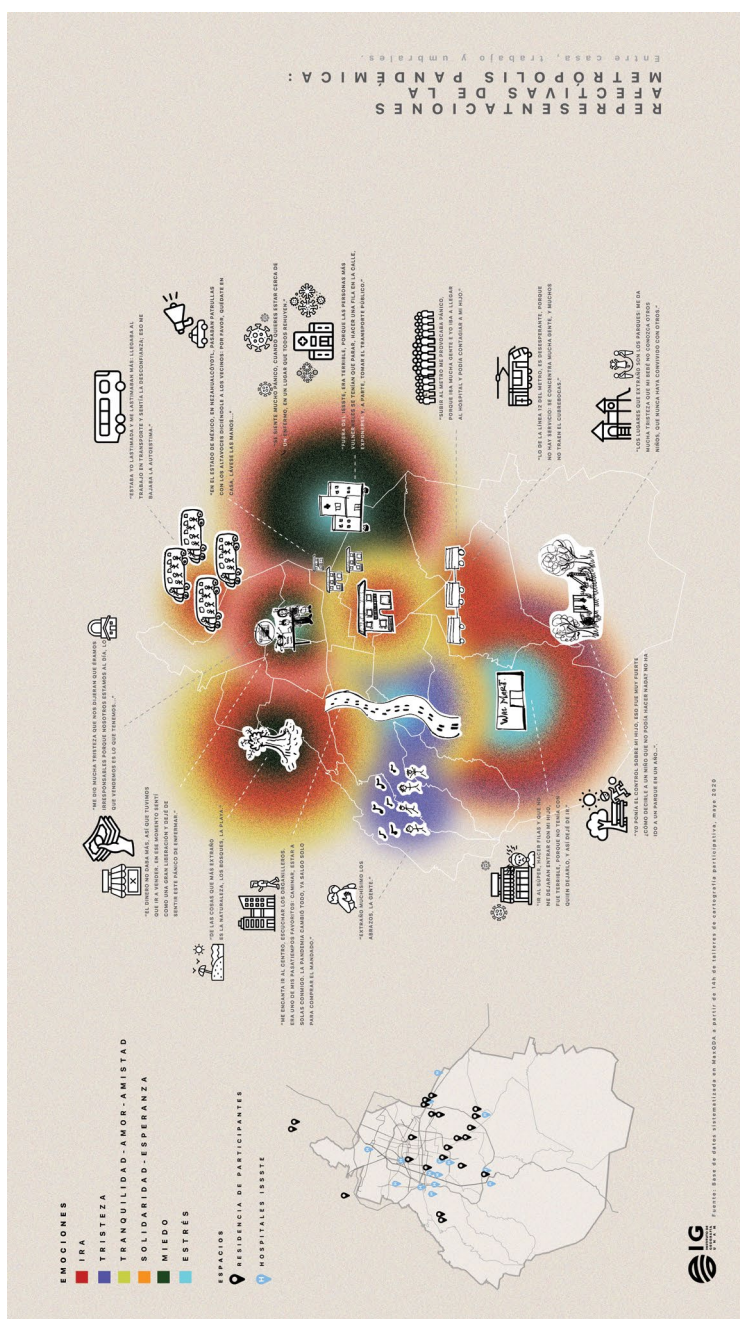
REPRESENTACIONES AFECTIVAS DE LA METRÓPOLIS PANDÉMICA:

Entre casa, trabajo y umbrales

EMOCIONES
IRA
TRISTEZA
TRANQUILIDAD-AMOR-AMISTAD
SOLIDARIDAD-ESPERANZA
MIEDO
ESTRÉS

ESPACIOS
RESIDENCIA DE PARTICIPANTES
HOSPITALES ISSSTE

"ESTABA YO LASTIMADA Y ME LASTIMABAN MÁS: LLEGABA AL TRABAJO EN TRANSPORTE Y SENTÍA LA DESCONFIANZA; ESO ME BAJABA LA AUTOESTIMA."

"ME DIO MUCHA TRISTEZA QUE NOS DIJERAN QUE ÉRAMOS IRRESPONSABLES PORQUE NOSOTROS ESTAMOS AL DÍA, QUE VENDEMOS ES LO QUE TENEMOS..."

"EN EL ESTADO DE MÉXICO, EN NEZAHUALCÓYOTL, PASABAN PATRULLAS CON LOS ALTAVOCES DICIENDO A LOS VECINOS: POR FAVOR, QUÉDATE EN CASA, LÁVATE LAS MANOS..."

"SE SIENTE MUCHO PÁNICO, CUANDO QUIERES ESTAR CERCA DE UN INTERNO, EN UN LUGAR QUE TODOS REHUYEN."

"PUERTA DEL ISSSTE, ERA TERRIBLE, PORQUE LAS PERSONAS MÁS VULNERABLES SE TENÍAN QUE PARAR, HACER UNA FILA EN LA CALLE, ESPERAR Y, A PARTE, TOMAR EL TRANSPORTE PÚBLICO."

"EL DINERO NO DABA MÁS, ASÍ QUE TUVIMOS QUE IR A VENDER. EN ESE MOMENTO SENTÍ COMO UNA GRAN LIBERACIÓN Y DEJÉ DE SENTIR ESTE PÁNICO DE ENFERMAR."

"DE LAS COSAS QUE MÁS EXTRAÑO ES LA NATURALEZA, LOS BOSQUES, LA PLAYA."

"SUBIR AL METRO ME PRODUCÍA PÁNICO, PORQUE IBA MUCHA GENTE Y YO IBA A LLEGAR AL HOSPITAL Y PODÍA CONTAGIAR A MI HIJO."

"LO DE LA LÍNEA 12 DEL METRO, ES DESESPERANTE, PORQUE NO HAY SERVICIO: SE CONCENTRA MUCHA GENTE, Y MUCHOS NO TRAEN EL CUBREBOCAS."

"ME ENCANTA IR AL CENTRO, ESCUCHAR LOS ORGANILLEROS, ERA UNO DE MIS PASATIEMPOS FAVORITOS: CAMINAR, ESTAR A SOLAS CONMIGO. LA PANDEMIA CAMBIÓ TODO, YA SALGO SOLO PARA COMPRAR EL MANDADO."

"EXTRAÑO MUCHÍSIMO LOS ABRAZOS, LA GENTE."

"IR AL SÚPER, HACER FILAS Y QUE NO ME DEJARAN ENTRAR CON MI HIJO, FUE TERRIBLE, PORQUE NO TENÍA CON QUIÉN DEJARLO, Y ASÍ DEJÉ DE IR."

"YO PERDÍA EL CONTROL SOBRE MI HIJO, ESO FUE MUY FUERTE ¿CÓMO DECIRLE A UN NIÑO QUE NO PODÍA HACER NADA? NO HA IDO A UN PARQUE EN UN AÑO..."

"LOS LUGARES QUE EXTRAÑO SON LOS PARQUES: ME DA MUCHA TRISTEZA QUE MI BEBÉ NO CONOZCA OTROS NIÑOS, QUE NUNCA HAYA CONVIVIDO CON OTROS."

Wal Mart

IG UNAM

Fuente: Base de datos sistematizada en MaxQDA a partir de 14 de talleres de cartografía participativa, mayo 2020